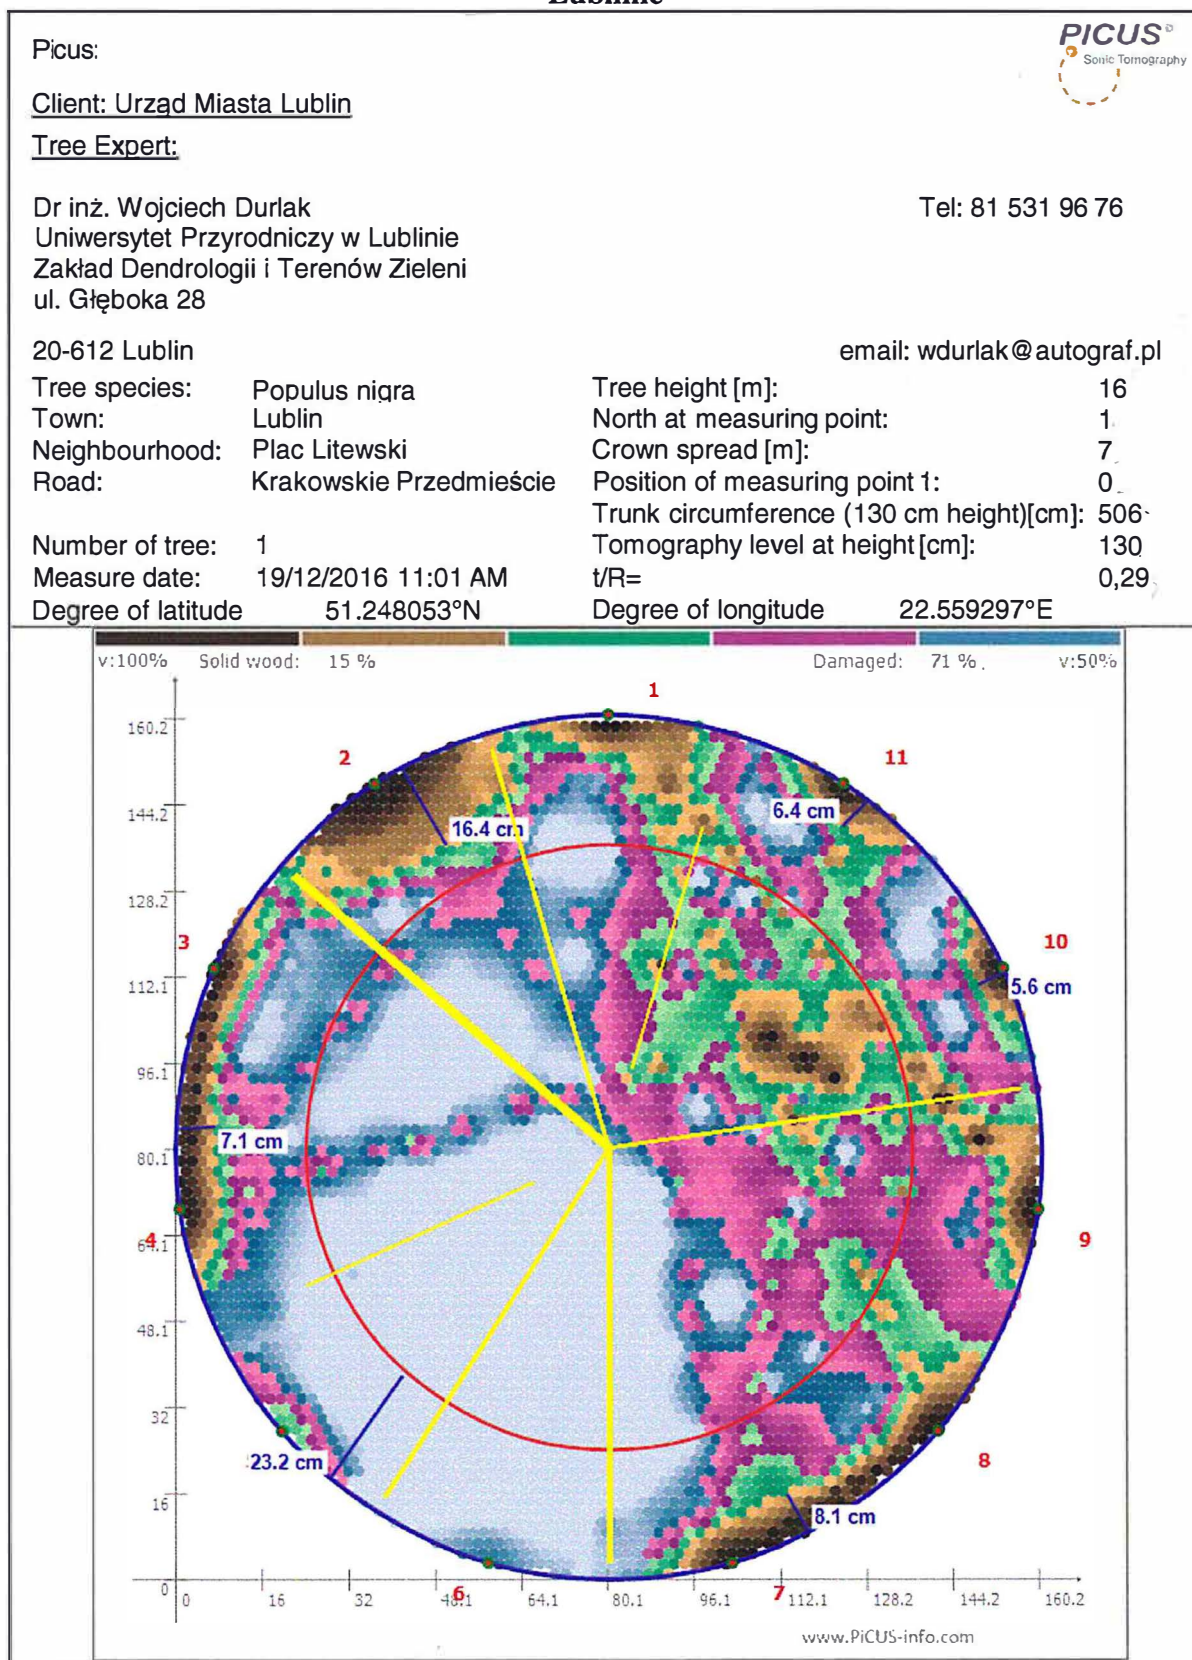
Lublinie

Picus:

PICUS
Sonic Tomography

Client: Urząd Miasta Lublin

Tree Expert:

Dr inż. Wojciech Durlak
Uniwersytet Przyrodniczy w Lublinie
Zakład Dendrologii i Terenów Zieleni
ul. Głęboka 28

Tel: 81 531 96 76

20-612 Lublin

email: wdurlak@autograf.pl

| | | | |
|---|---|---|---|
| Tree species: | Populus nigra | Tree height [m]: | 16 |
| Town: | Lublin | North at measuring point: | 1 |
| Neighbourhood: | Plac Litewski | Crown spread [m]: | 7 |
| Road: | Krakowskie Przedmieście | Position of measuring point 1: | 0 |
| | | Trunk circumference (130 cm height)[cm]: | 506 |
| Number of tree: | 1 | Tomography level at height [cm]: | 130 |
| Measure date: | 19/12/2016 11:01 AM | t/R= | 0,29 |
| Degree of latitude | 51.248053°N | Degree of longitude | 22.559297°E |

v:100% Solid wood: 15 % Damaged: 71 % v:50%

1 2 11 3 10 4 9 8 7 6

16.4 cm
6.4 cm
5.6 cm
7.1 cm
23.2 cm
8.1 cm

160.2
144.2
128.2
112.1
96.1
80.1
64.1
48.1
32
16
0

0 16 32 48.1 64.1 80.1 96.1 112.1 128.2 144.2 160.2

www.PiCUS-info.com